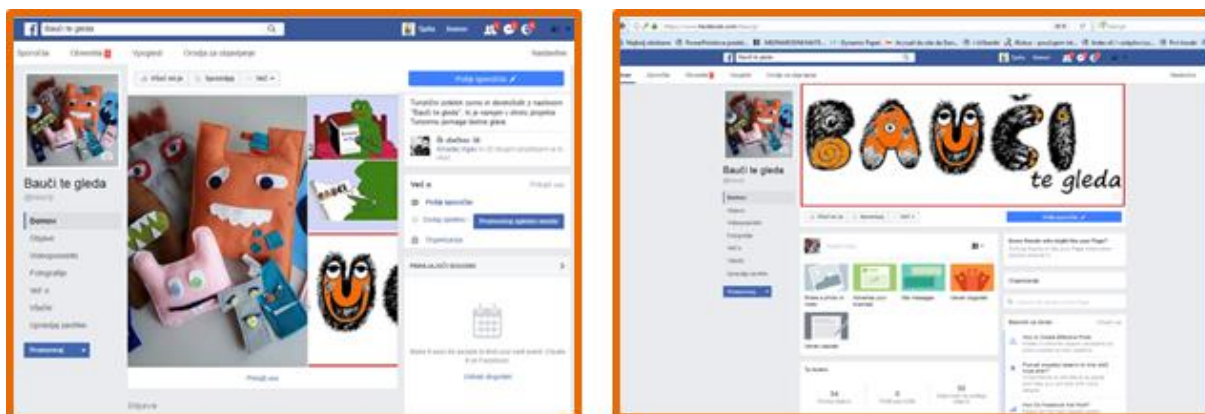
Bauči te gleda

Sporočila Obvestila Vpogledi Orodja za objavljanje Nastavitve

Bauči te gleda

Domov
Objave
Videoposnetki
Fotografije
Več o
Všečki
Ustvarjaj zaznamke

Promoviraj

Všeč mi je Sporočilo Več

Pošlji sporočilo

Turistično potenje zunaj in desetletje z nazivom "Bauči te gleda", ki je vsejan v okviru projekta Turizmu pomaga lastna glava.

Več o

Pošlji sporočilo

Organizacija

Prikaži vse

Objave

BAUČI te gleda

Bauči te gleda

Domov
Objave
Videoposnetki
Fotografije
Več o
Všečki
Ustvarjaj zaznamke

Promoviraj

Pošlji sporočilo

Share a photo or video
Advertise your business
Get messages
Ustvari dogodek
Ustvari zaznamek

Organizacija